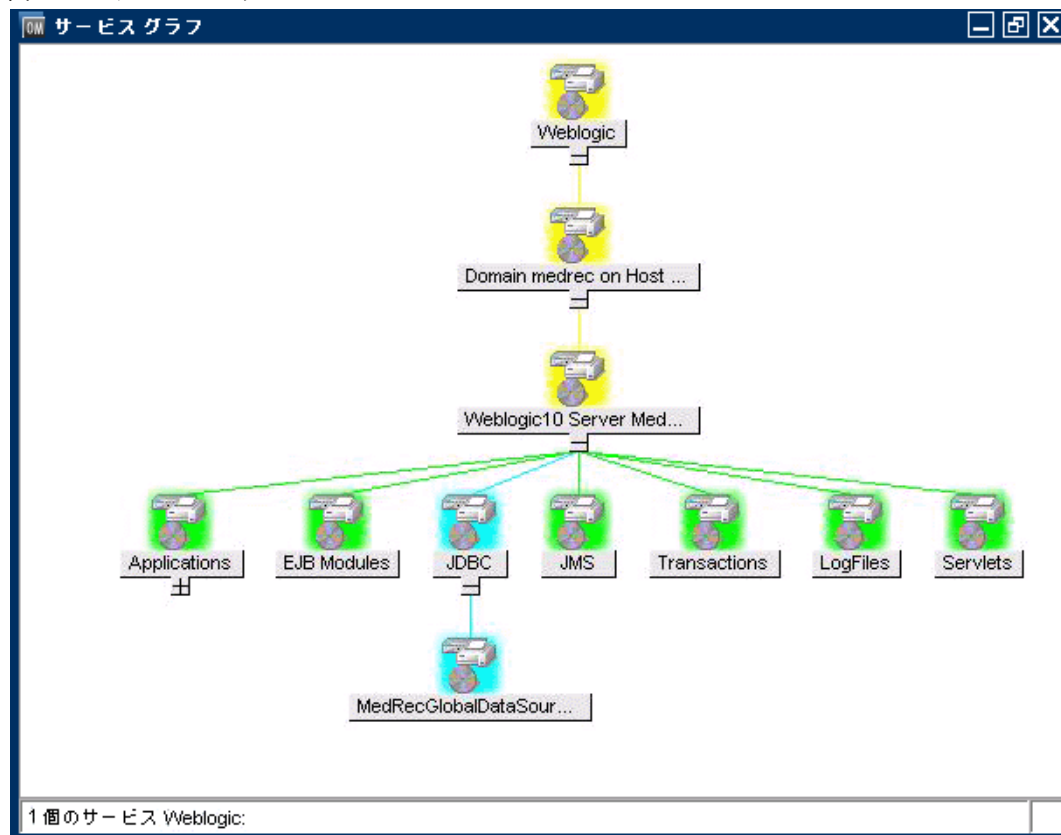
OM サービス グラフ

Weblogic

Domain medrec on Host ...

Weblogic10 Server Med...

Applications

EJB Modules

JDBC

JMS

Transactions

LogFiles

Servlets

MedRecGlobalDataSour...

1 個のサービス Weblogic: